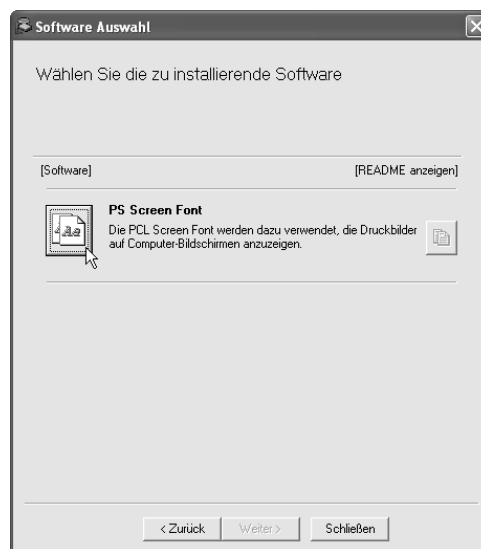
Software Auswahl

Wählen Sie die zu installierende Software

[Software]

[README anzeigen]

PS Screen Font

Die PCL Screen Font werden dazu verwendet, die Druckbilder auf Computer-Bildschirmen anzuzeigen.

< Zurück

Weiter >

Schließen